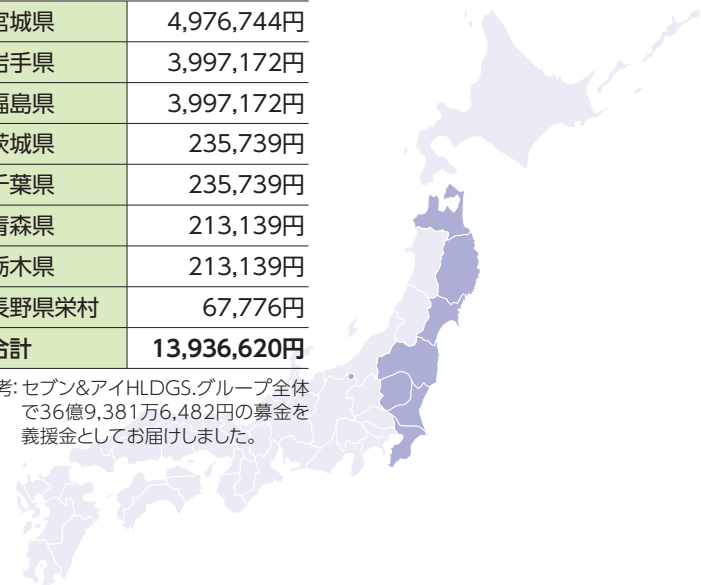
| 宮城県 | 4,976,744円 |
|---|---|
| 岩手県 | 3,997,172円 |
| 福島県 | 3,997,172円 |
| 茨城県 | 235,739円 |
| 千葉県 | 235,739円 |
| 青森県 | 213,139円 |
| 栃木県 | 213,139円 |
| 長野県栄村 | 67,776円 |
| 合計 | **13,936,620円** |

考: セブン&アイHLDGS.グループ全体で36億9,381万6,482円の募金を義援金としてお届けしました。